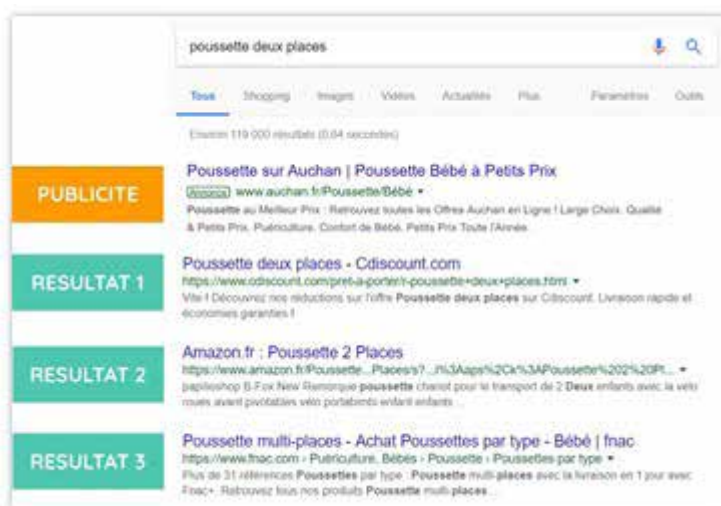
poussette deux places

Tous Shopping Images Vidéos Actualités Plus Paramètres Outils

Environ 119 000 résultats (0,64 secondes)

PUBLICITE

Poussette sur Auchan | Poussette Bébé à Petits Prix

Annonce www.auchan.fr/Poussette/Bébé ▾

Poussette au Meilleur Prix : Retrouvez toutes les Offres Auchan en Ligne ! Large Choix. Qualité & Petits Prix. Puériculture. Confort de Bébé. Petits Prix Toute l'Année.

RESULTAT 1

Poussette deux places - Cdiscount.com

https://www.cdiscount.com/pret-a-porter/r-poussette+deux+places.html ▾

Vite ! Découvrez nos réductions sur l'offre Poussette deux places sur Cdiscount. Livraison rapide et économies garanties !

RESULTAT 2

Amazon.fr : Poussette 2 Places

https://www.amazon.fr/Poussette...Places/s?...i%3Aaps%2Ck%3APoussette%202%20Pl... ▾

papiloshop B-Fox New Remorque poussette chariot pour le transport de 2 Deux enfants avec la velo roues avant pivotables vélo portabiens enfant enfants ...

RESULTAT 3

Poussette multi-places - Achat Poussettes par type - Bébé | fnac

https://www.fnac.com › Puériculture, Bébés › Poussette › Poussettes par type ▾

Plus de 31 références Poussettes par type : Poussette multi-places avec la livraison en 1 jour avec Fnac+. Retrouvez tous nos produits Poussette multi-places ...